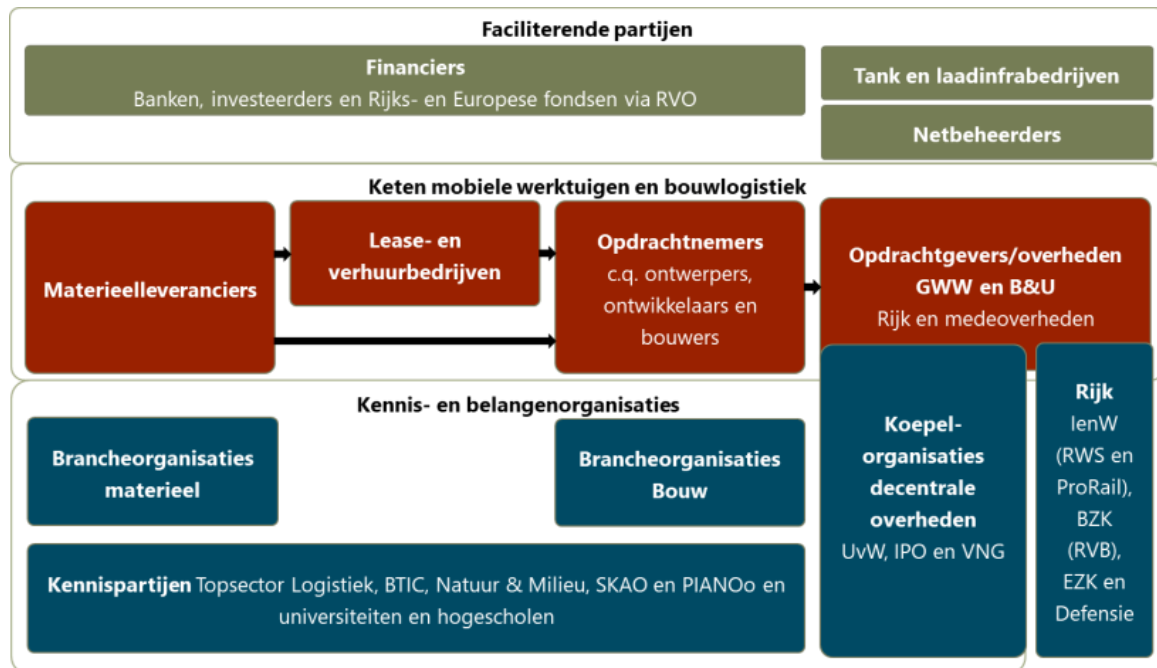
Faciliterende partijen

Financiers
Banken, investeerders en Rijks- en Europese fondsen via RVO

Tank en laadinfrabedrijven

Netbeheerders

Keten mobiele werktuigen en bouwlogistiek

Materieelleveranciers

Lease- en verhuurbedrijven

Opdrachtnemers
c.q. ontwerpers, ontwikkelaars en bouwers

Opdrachtgevers/overheden GWW en B&U
Rijk en medeoverheden

Kennis- en belangenorganisaties

Brancheorganisaties materieel

Brancheorganisaties Bouw

Koepel-organisaties decentrale overheden
UvW, IPO en VNG

Rijk
IenW (RWS en ProRail), BZK (RVB), EZK en Defensie

Kennispartijen Topsector Logistiek, BTIC, Natuur & Milieu, SKAO en PIANOo en universiteiten en hogescholen